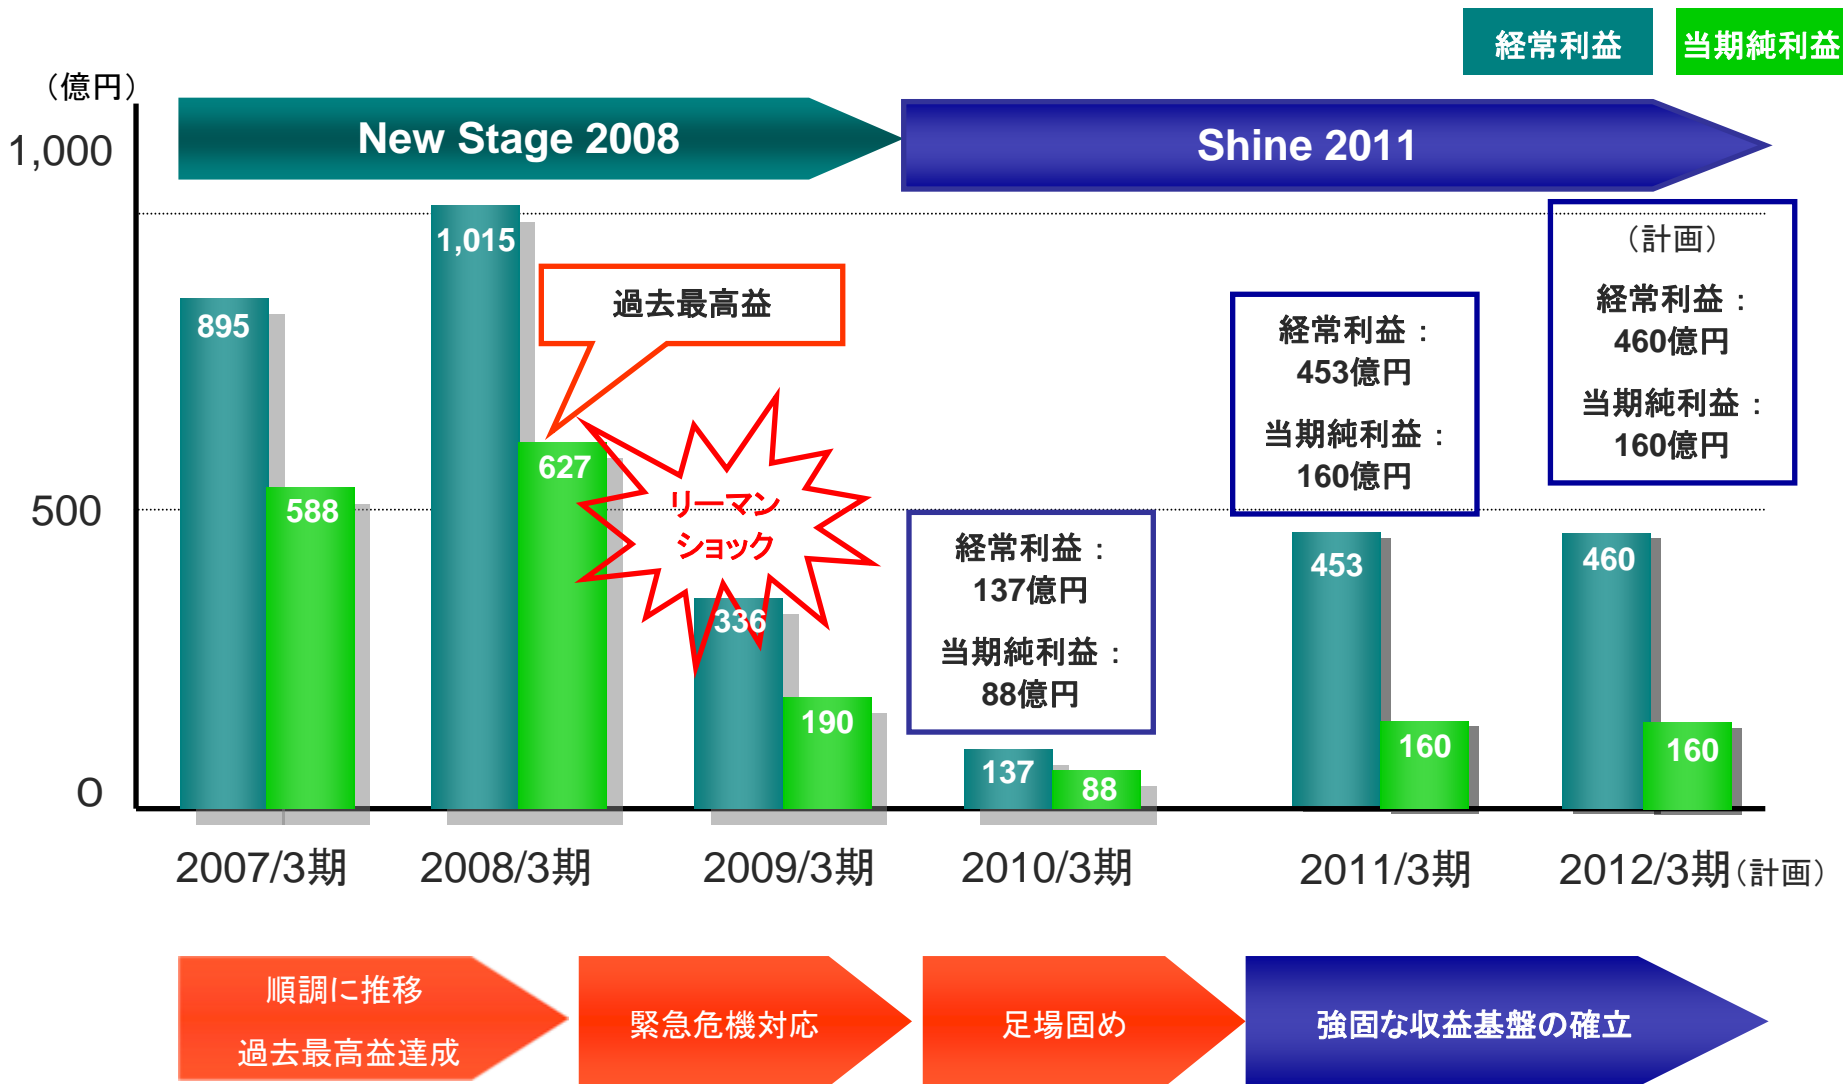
経常利益
当期純利益

（億円）
1,000
500
0

New Stage 2008
Shine 2011

895
588
1,015
627
過去最高益
リーマンショック
336
190
経常利益：
137億円
当期純利益：
88億円
137
88
経常利益：
453億円
当期純利益：
160億円
453
160
（計画）
経常利益：
460億円
当期純利益：
160億円
460
160

2007/3期
2008/3期
2009/3期
2010/3期
2011/3期
2012/3期（計画）

順調に推移
過去最高益達成
緊急危機対応
足場固め
強固な収益基盤の確立